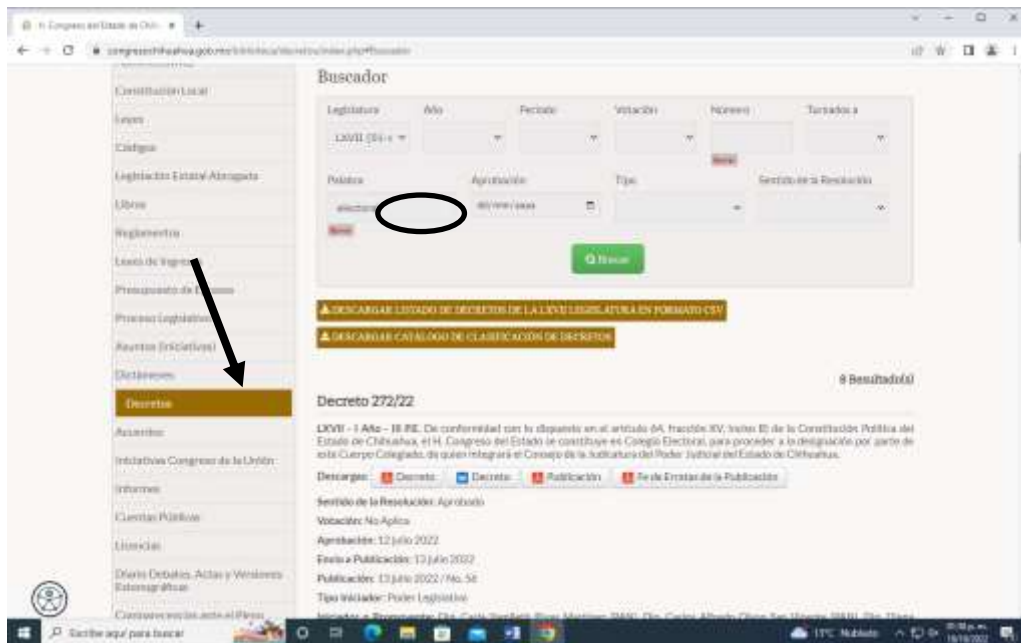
H. Congreso del Estado de Chih.

congresochihuahua.gob.mx/biblioteca/decretos/index.php#buscador

Constitución Local
Leyes
Códigos
Legislación Estatal Abrogada
Libros
Reglamentos
Leyes de Ingresos
Presupuesto de Egresos
Proceso Legislativo
Asuntos (Iniciativas)
Dictámenes
Decretos
Acuerdos
Iniciativas Congreso de la Unión
Informes
Cuentas Públicas
Licencias
Diario Debates, Actas y Versiones Estenográficas
Comparecencias ante el Pleno

Buscador

Legislatura
LXVII (2021-
Año
Periodo
Votación
Número
Turnados a
Borrar
Palabra
elección
Borrar
Aprobación
dd/mm/aaaa
Tipo
Sentido de la Resolución
Buscar

DESCARGAR LISTADO DE DECRETOS DE LA LXVII LEGISLATURA EN FORMATO CSV
DESCARGAR CATÁLOGO DE CLASIFICACIÓN DE DECRETOS

8 Resultado(s)

Decreto 272/22

LXVII - I Año - III P.E. De conformidad con lo dispuesto en el artículo 64, fracción XV, inciso B) de la Constitución Política del Estado de Chihuahua, el H. Congreso del Estado se constituye en Colegio Electoral, para proceder a la designación por parte de este Cuerpo Colegiado, de quien integrará el Consejo de la Judicatura del Poder Judicial del Estado de Chihuahua.

Descargar: Decreto Decreto Publicación Fe de Erratas de la Publicación

Sentido de la Resolución: Aprobado
Votación: No Aplica
Aprobación: 12 julio 2022
Envío a Publicación: 13 julio 2022
Publicación: 13 julio 2022 / No. 56
Tipo Iniciador: Poder Legislativo
Iniciador o Promovente: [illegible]

Escribe aquí para buscar
17°C Nublado